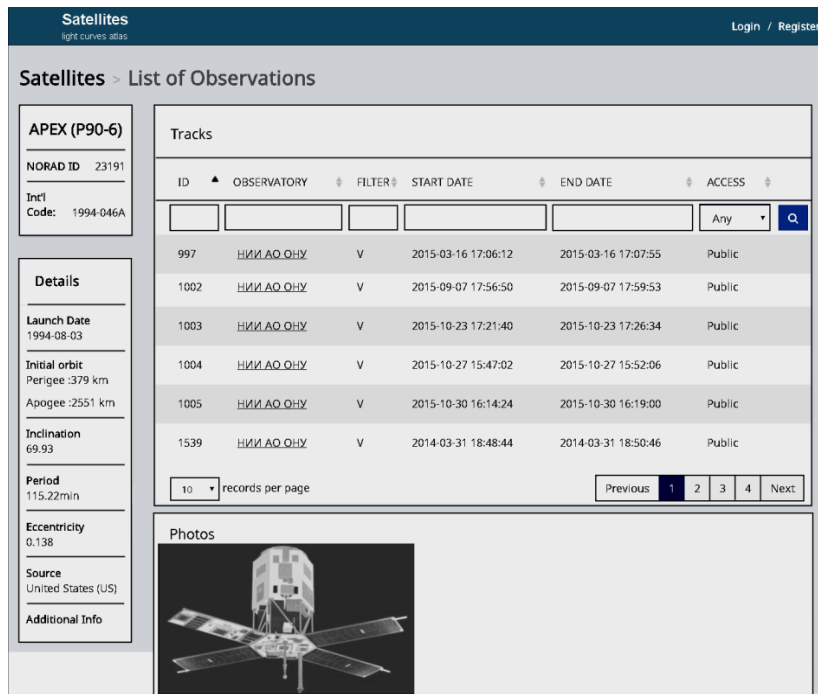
Satellites
light curves atlas

Login / Register

Satellites > List of Observations

APEX (P90-6)

NORAD ID 23191

Int'l Code: 1994-046A

Details

Launch Date
1994-08-03

Initial orbit
Perigee :379 km

Apogee :2551 km

Inclination
69.93

Period
115.22min

Eccentricity
0.138

Source
United States (US)

Additional Info

Tracks

| ID | OBSERVATORY | FILTER | START DATE | END DATE | ACCESS |
|---|---|---|---|---|---|
| | | | | | Any |
| 997 | НИИ АО ОНУ | V | 2015-03-16 17:06:12 | 2015-03-16 17:07:55 | Public |
| 1002 | НИИ АО ОНУ | V | 2015-09-07 17:56:50 | 2015-09-07 17:59:53 | Public |
| 1003 | НИИ АО ОНУ | V | 2015-10-23 17:21:40 | 2015-10-23 17:26:34 | Public |
| 1004 | НИИ АО ОНУ | V | 2015-10-27 15:47:02 | 2015-10-27 15:52:06 | Public |
| 1005 | НИИ АО ОНУ | V | 2015-10-30 16:14:24 | 2015-10-30 16:19:00 | Public |
| 1539 | НИИ АО ОНУ | V | 2014-03-31 18:48:44 | 2014-03-31 18:50:46 | Public |

10 records per page

Previous 1 2 3 4 Next

Photos